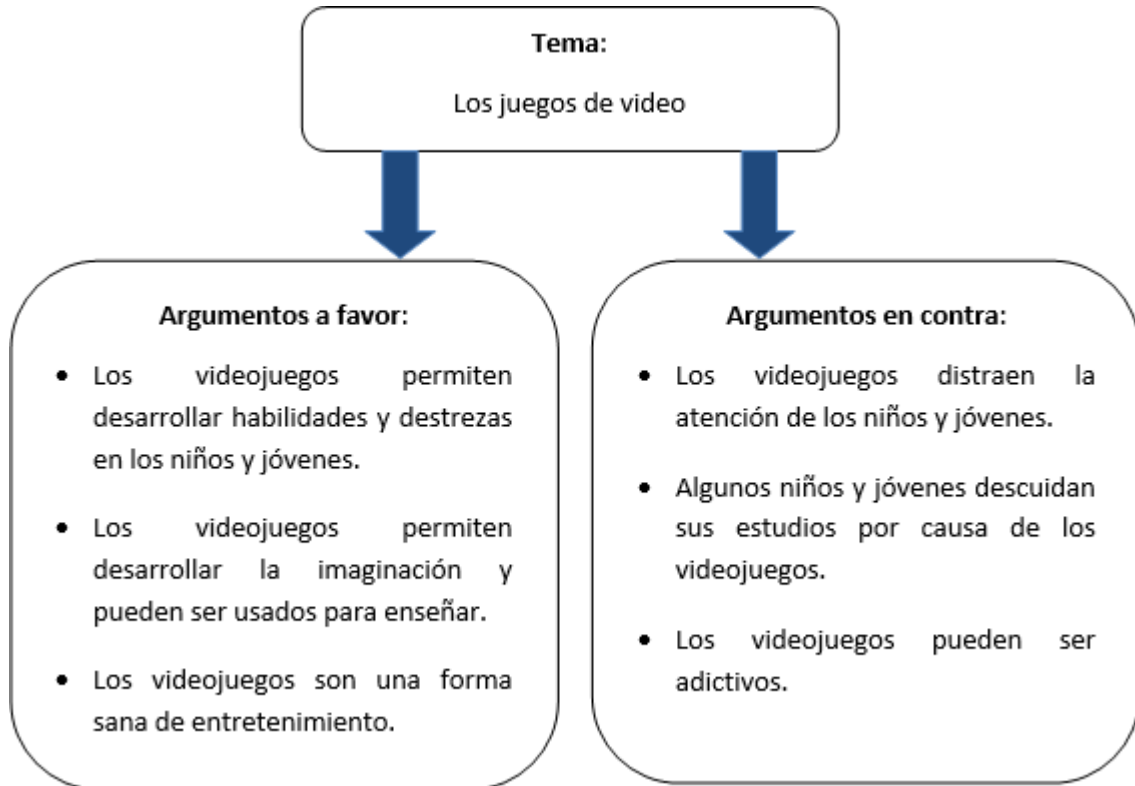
Tema:

Los juegos de video

Argumentos a favor:

- Los videojuegos permiten desarrollar habilidades y destrezas en los niños y jóvenes.
- Los videojuegos permiten desarrollar la imaginación y pueden ser usados para enseñar.
- Los videojuegos son una forma sana de entretenimiento.

Argumentos en contra:

- Los videojuegos distraen la atención de los niños y jóvenes.
- Algunos niños y jóvenes descuidan sus estudios por causa de los videojuegos.
- Los videojuegos pueden ser adictivos.